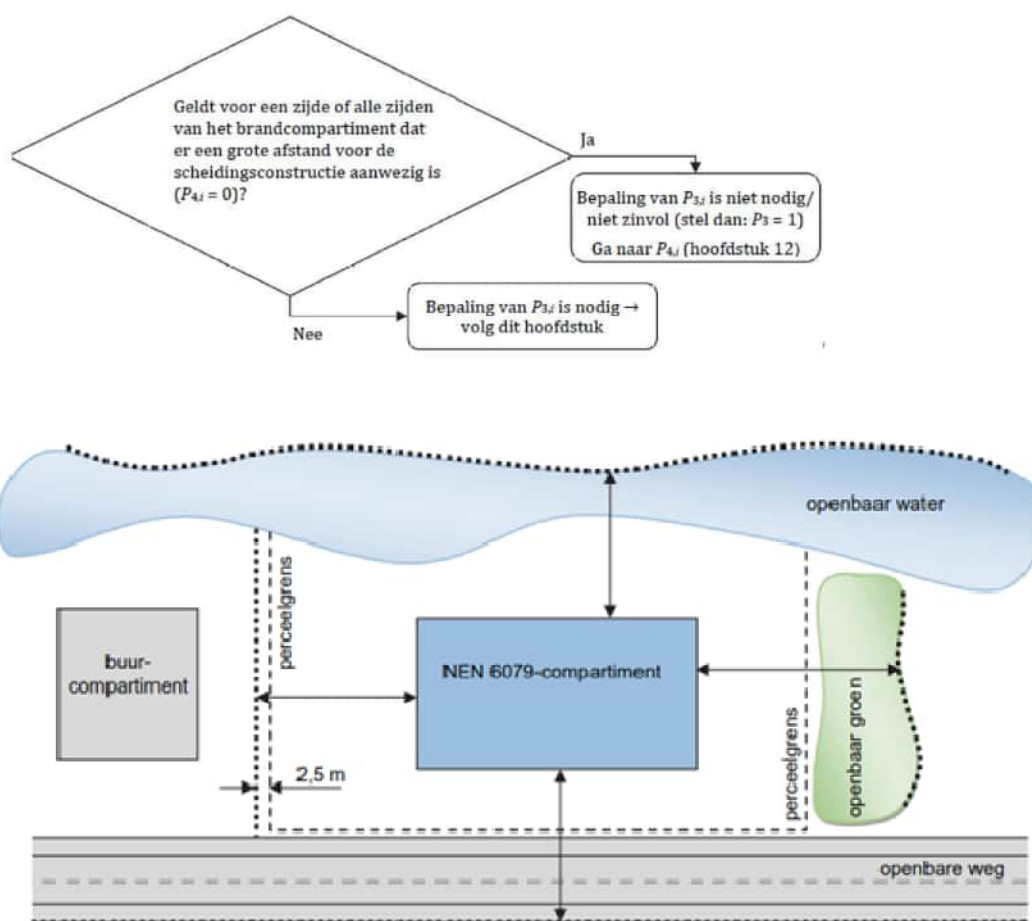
Geldt voor een zijde of alle zijden van het brandcompartiment dat er een grote afstand voor de scheidingsconstructie aanwezig is ($P_{4,i} = 0$)?

Ja

Bepaling van $P_{3,i}$ is niet nodig/ niet zinvol (stel dan: $P_3 = 1$)
Ga naar $P_{4,i}$ (hoofdstuk 12)

Nee

Bepaling van $P_{3,i}$ is nodig → volg dit hoofdstuk

openbaar water

perceelgrens

buur-compartiment

NEN 6079-compartiment

openbaar groen

perceelgrens

2,5 m

openbare weg